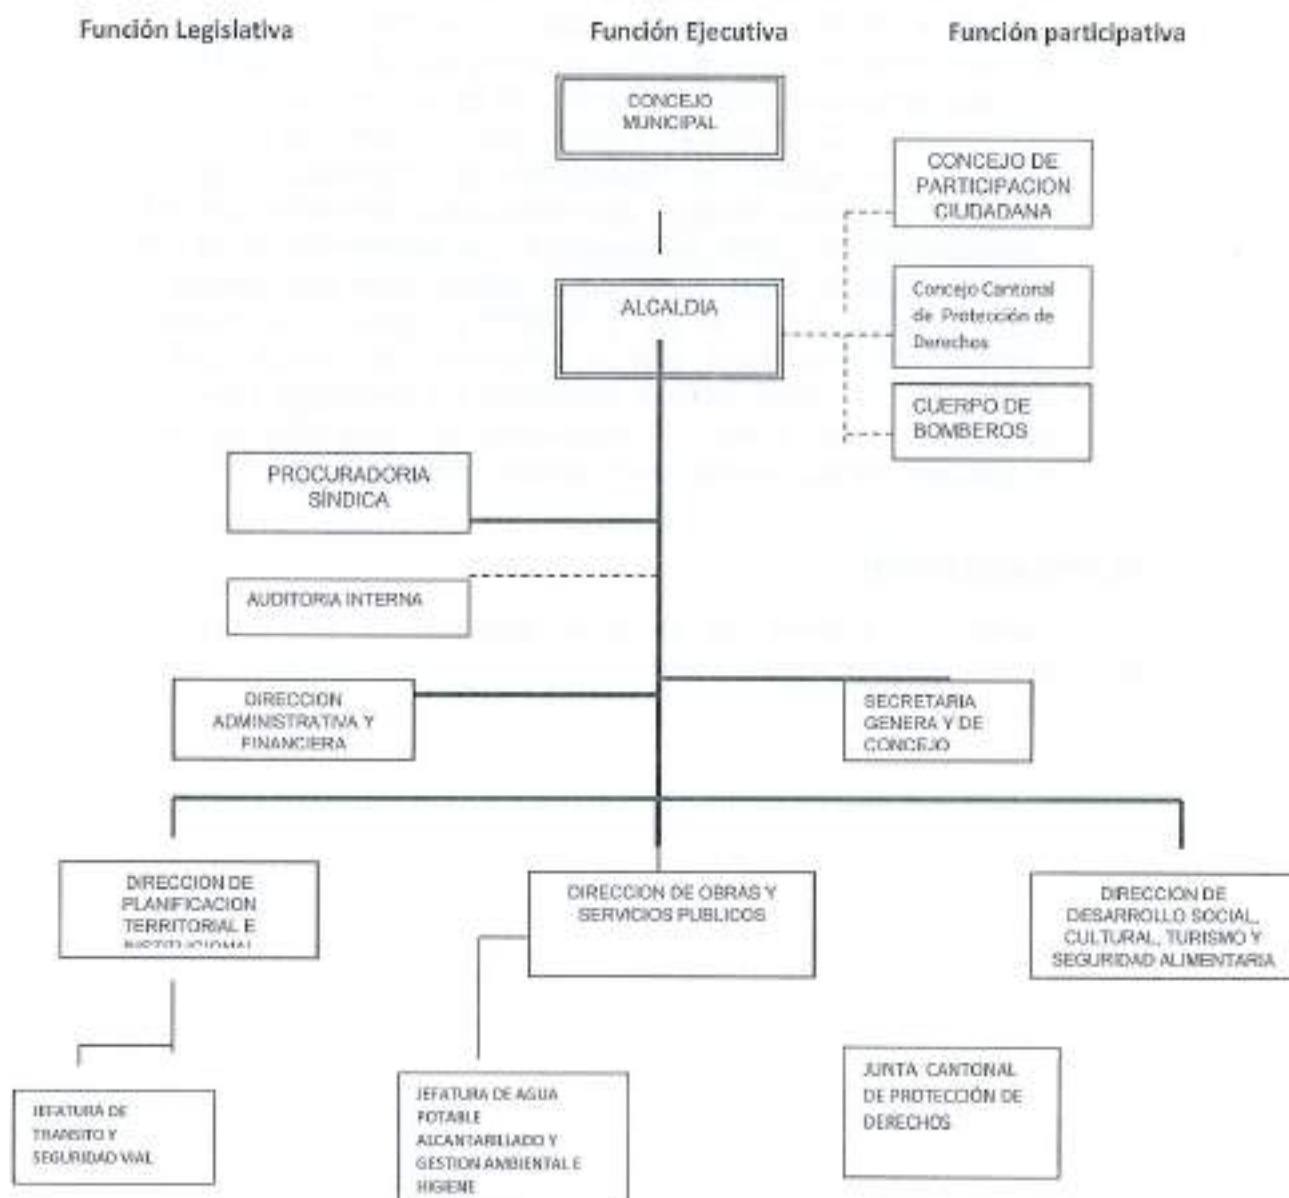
Función Legislativa

Función Ejecutiva

Función participativa

CONCEJO MUNICIPAL

CONCEJO DE PARTICIPACION CIUDADANA

Concejo Cantonal de Protección de Derechos

CUERPO DE BOMBEROS

ALCALDIA

PROCURADORIA SÍNDICA

AUDITORIA INTERNA

DIRECCION ADMINISTRATIVA Y FINANCIERA

SECRETARIA GENERA Y DE CONCEJO

DIRECCION DE PLANIFICACION TERRITORIAL E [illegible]

DIRECCION DE OBRAS Y SERVICIOS PUBLICOS

DIRECCION DE DESARROLLO SOCIAL, CULTURAL, TURISMO Y SEGURIDAD ALIMENTARIA

JEFATURA DE TRANSITO Y SEGURIDAD VIAL

JEFATURA DE AGUA POTABLE ALCANTARILLADO Y GESTION AMBIENTAL E HIGIENE

JUNTA CANTONAL DE PROTECCIÓN DE DERECHOS